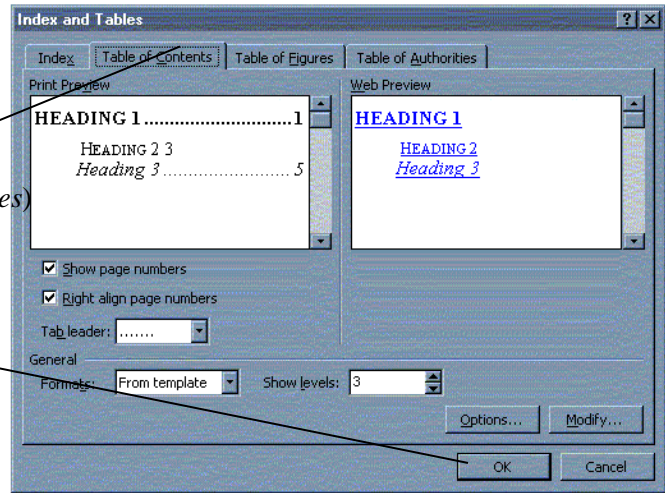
Index and Tables

?

Index | Table of Contents | Table of Figures | Table of Authorities

Print Preview

HEADING 1..............................1
HEADING 2 3
Heading 3 ......................... 5

Web Preview

HEADING 1
HEADING 2
Heading 3

es)

Show page numbers

Right align page numbers

Tab leader: .......

General

Formats: From template

Show levels: 3

Options...

Modify...

OK

Cancel